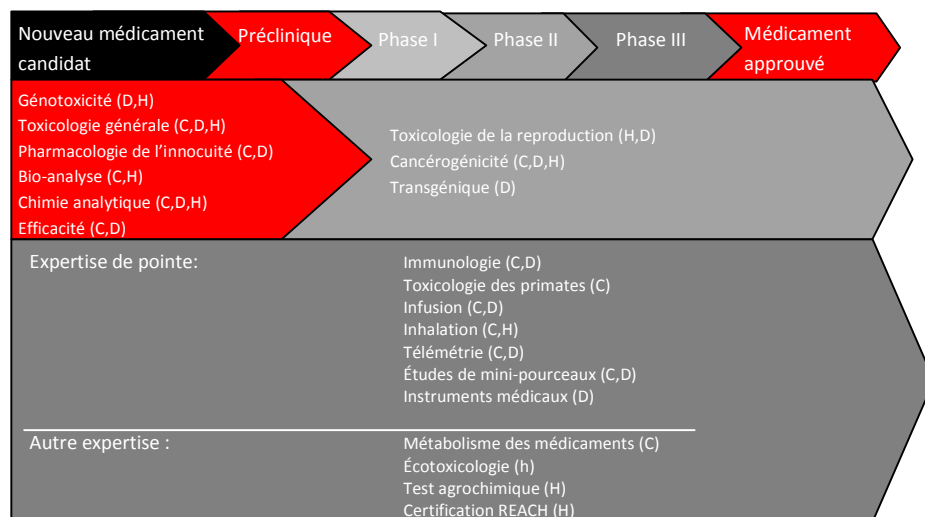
Nouveau médicament candidat

Préclinique

Phase I

Phase II

Phase III

Médicament approuvé

Génotoxicité (D,H)
Toxicologie générale (C,D,H)
Pharmacologie de l'innocuité (C,D)
Bio-analyse (C,H)
Chimie analytique (C,D,H)
Efficacité (C,D)

Toxicologie de la reproduction (H,D)
Cancérogénicité (C,D,H)
Transgénique (D)

Expertise de pointe:

Immunologie (C,D)
Toxicologie des primates (C)
Infusion (C,D)
Inhalation (C,H)
Télémétrie (C,D)
Études de mini-pourceaux (C,D)
Instruments médicaux (D)

Autre expertise :

Métabolisme des médicaments (C)
Écotoxicologie (h)
Test agrochimique (H)
Certification REACH (H)